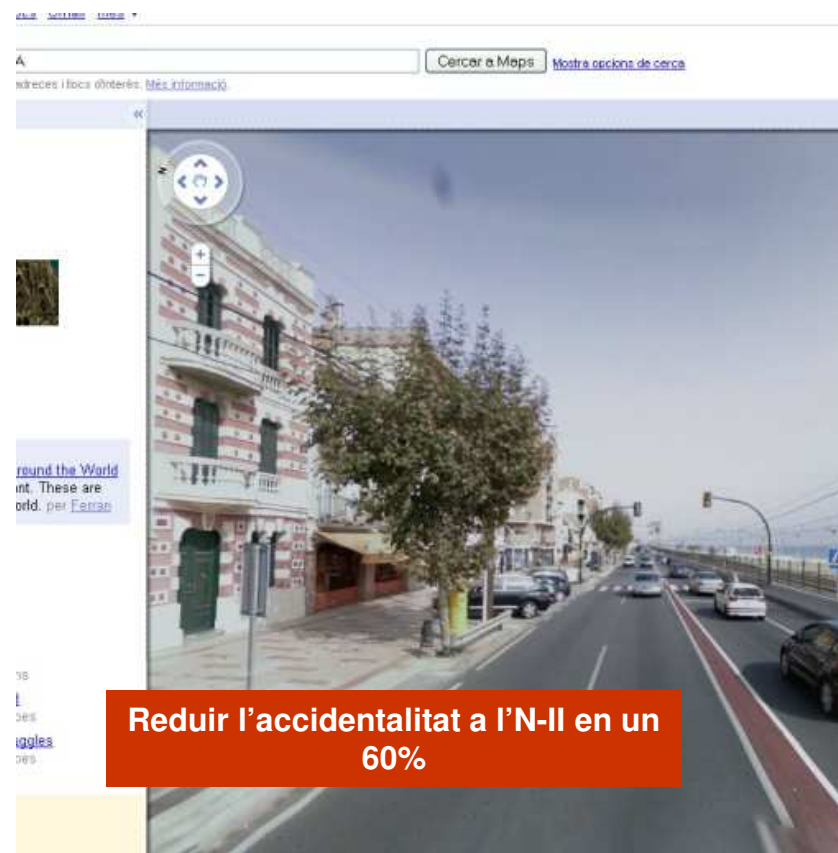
A

Cercar a Maps

Mostra opcions de cerca

adreces i llocs d'interès. Més informació

«

N

+

−

round the World
nt. These are
orld. per Ferran

ns
t
oes
aggles
oes

Reduir l'accidentalitat a l'N-II en un 60%